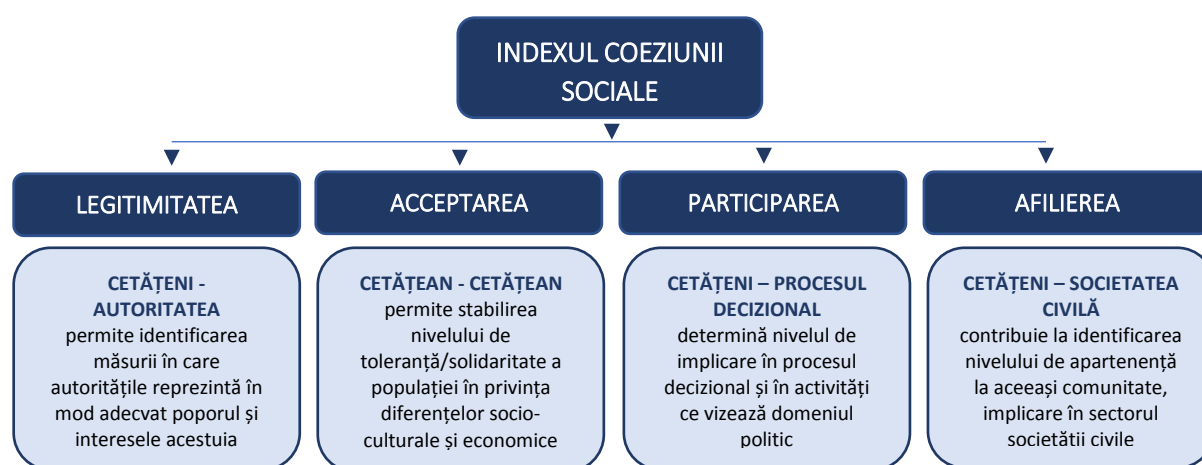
INDEXUL COEZIUNII SOCIALE

LEGITIMITATEA

CETĂȚENI - AUTORITATEA
permite identificarea măsurii în care autoritățile reprezintă în mod adecvat poporul și interesele acestuia

ACCEPTAREA

CETĂȚEAN - CETĂȚEAN
permite stabilirea nivelului de toleranță/solidaritate a populației în privința diferențelor socio-culturale și economice

PARTICIPAREA

CETĂȚENI – PROCESUL DECIZIONAL
determină nivelul de implicare în procesul decizional și în activități ce vizează domeniul politic

AFILIEREA

CETĂȚENI – SOCIETATEA CIVILĂ
contribuie la identificarea nivelului de apartenență la aceeași comunitate, implicare în sectorul societății civile